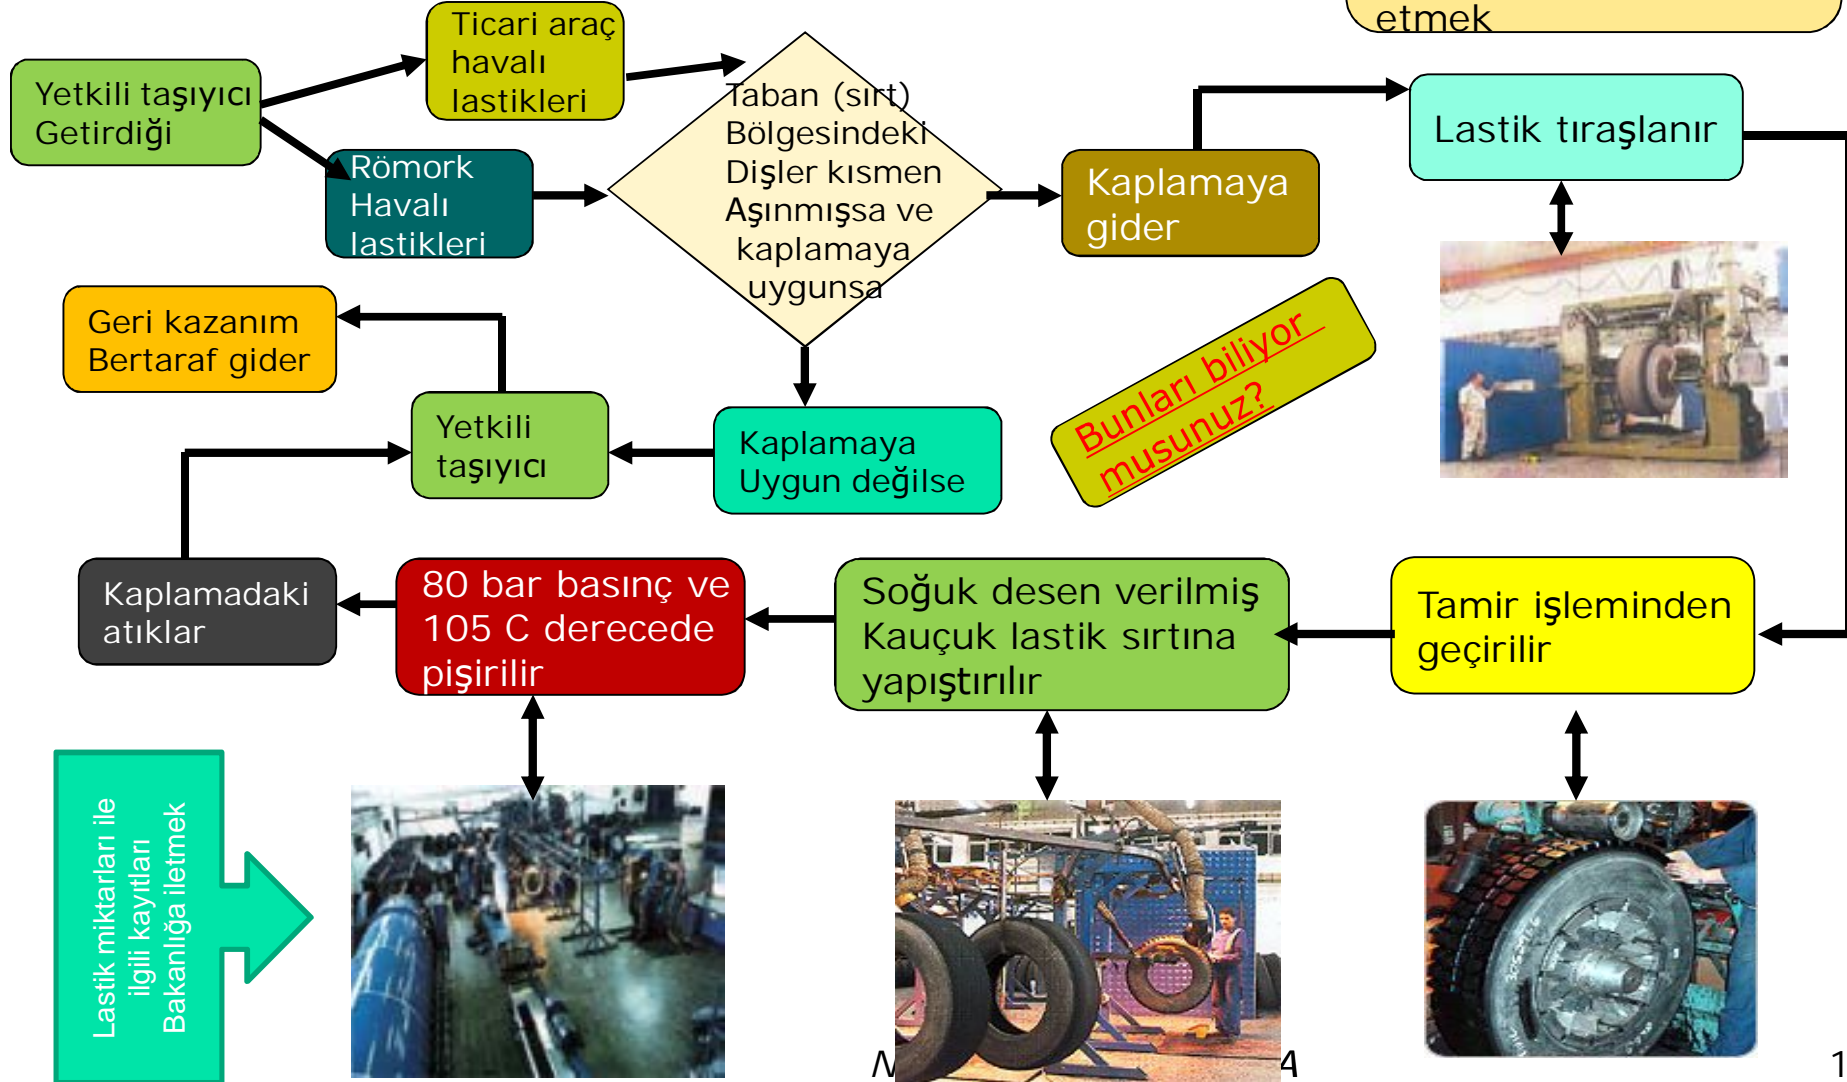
etmek

Yetkili taşıyıcı Getirdiği

Ticari araç havalı lastikleri

Römork Havalı lastikleri

Taban (sırt) Bölgesindeki Dişler kısmen Aşınmışsa ve kaplamaya uygunsa

Kaplamaya gider

Lastik tıraşlanır

Geri kazanım Bertaraf gider

Yetkili taşıyıcı

Kaplamaya Uygun değilse

Bunları biliyor musunuz?

Kaplamadaki atıklar

80 bar basınç ve 105 C derecede pişirilir

Soğuk desen verilmiş Kauçuk lastik sırtına yapıştırılır

Tamir işleminden geçirilir

Lastik miktarları ile ilgili kayıtları Bakanlığa iletmek

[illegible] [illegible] 1